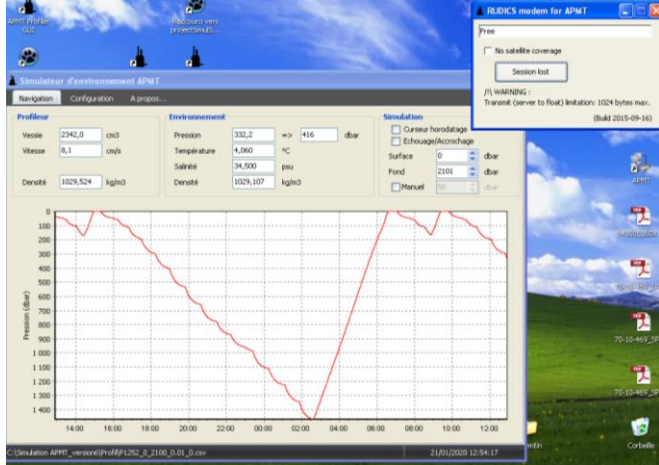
APMT Profiler GUI

Raccourci vers projectSimul3...

RUDICS modem for APMT

Free

No satellite coverage

Session lost

/!\ WARNING :
Transmit (server to float) limitation: 1024 bytes max.

(Build 2015-09-16)

Simulateur d'environnement APMT

Navigation Configuration A propos...

Profileur

Vessie 2342,0 cm3
Vitesse 8,1 cm/s

Densité 1029,524 kg/m3

Environnement

Pression 332,2 => 416 dbar
Température 4,060 °C
Salinité 34,500 psu
Densité 1029,107 kg/m3

Simulation

Curseur horodatage
Echouage/Accrochage
Surface 0 dbar
Fond 2101 dbar
Manuel 50 dbar

Pression (dbar)

0
100
200
300
400
500
600
700
800
900
1 000
1 100
1 200
1 300
1 400

14:00 16:00 18:00 20:00 22:00 00:00 02:00 04:00 06:00 08:00 10:00 12:00

C:\Simulation APMT_version6\Profil\P1252_0_2100_0.01_0.csv

21/01/2020 12:54:17

APMT

70-10-469_SP

70-10-469_SP

entin

Corbeille